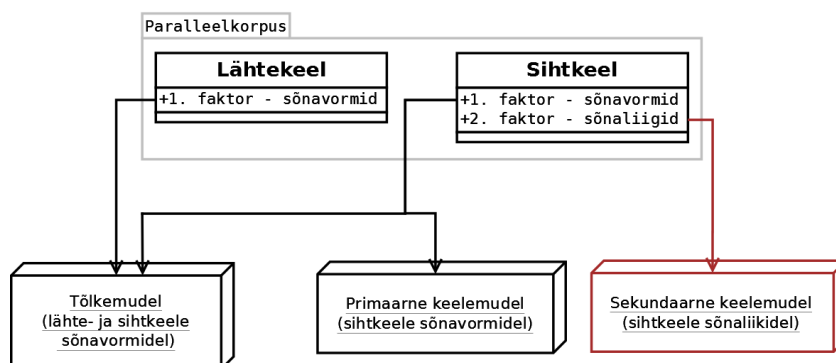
Paralleelkorpus

Lähtekeel
+1. faktor - sõnavormid

Sihtkeel
+1. faktor - sõnavormid
+2. faktor - sõnaliigid

Tõlkemudel
(lähte- ja sihtkeele sõnavormidel)

Primaarne keelemudel
(sihtkeele sõnavormidel)

Sekundaarne keelemudel
(sihtkeele sõnaliikidel)